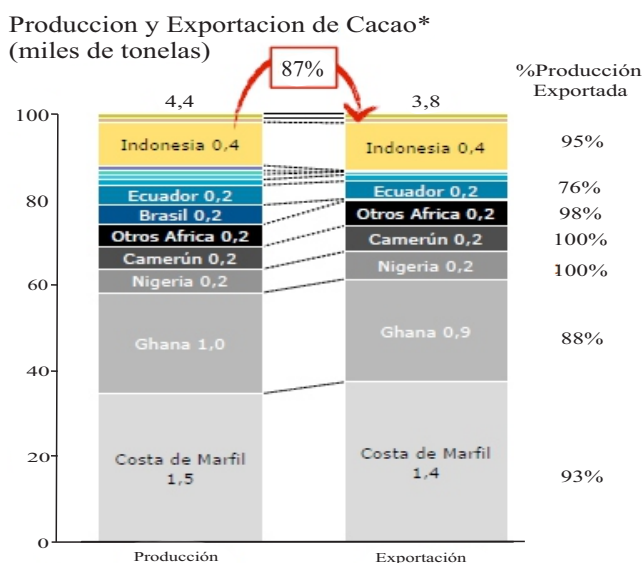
Produccion y Exportacion de Cacao*
(miles de tonelas)

87%

%Producción Exportada

4,4

3,8

100
80
60
40
20
0

Indonesia 0,4
Ecuador 0,2
Brasil 0,2
Otros Africa 0,2
Camerún 0,2
Nigeria 0,2
Ghana 1,0
Costa de Marfil 1,5

Indonesia 0,4
Ecuador 0,2
Otros Africa 0,2
Camerún 0,2
Nigeria 0,2
Ghana 0,9
Costa de Marfil 1,4

95%
76%
98%
100%
100%
88%
93%

Producción
Exportación